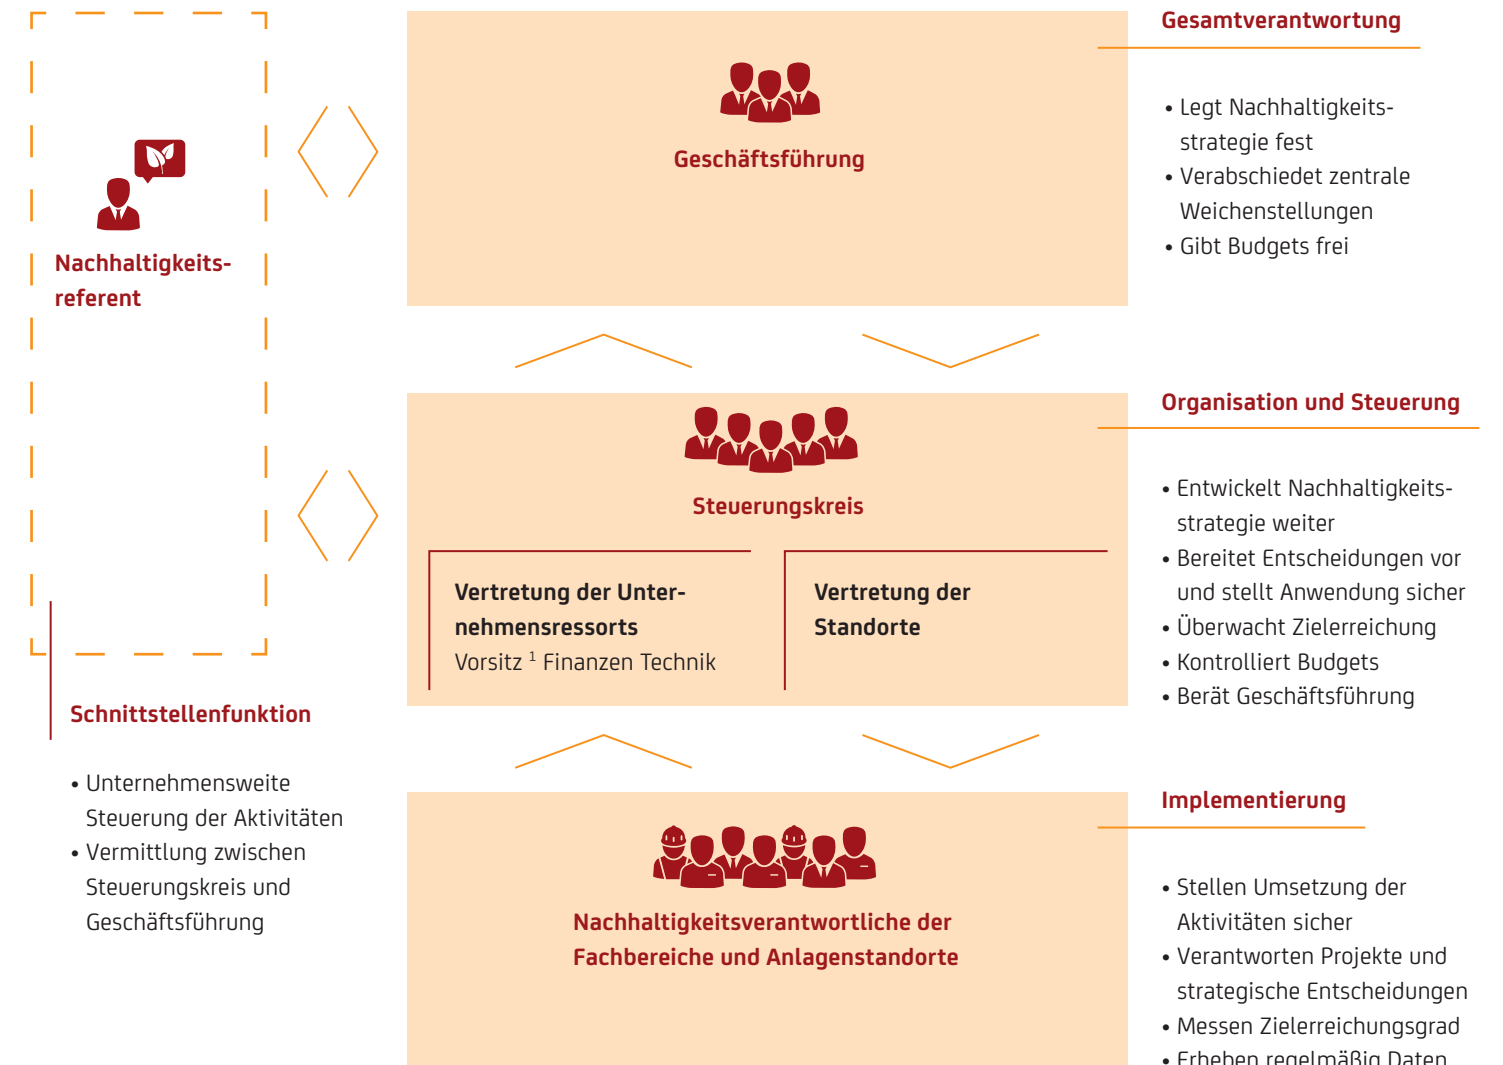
Nachhaltigkeitsreferent

Geschäftsführung

Gesamtverantwortung

• Legt Nachhaltigkeitsstrategie fest
• Verabschiedet zentrale Weichenstellungen
• Gibt Budgets frei

Steuerungskreis

Vertretung der Unternehmensressorts
Vorsitz $^1$ Finanzen Technik

Vertretung der Standorte

Organisation und Steuerung

• Entwickelt Nachhaltigkeitsstrategie weiter
• Bereitet Entscheidungen vor und stellt Anwendung sicher
• Überwacht Zielerreichung
• Kontrolliert Budgets
• Berät Geschäftsführung

Schnittstellenfunktion

• Unternehmensweite Steuerung der Aktivitäten
• Vermittlung zwischen Steuerungskreis und Geschäftsführung

Nachhaltigkeitsverantwortliche der Fachbereiche und Anlagenstandorte

Implementierung

• Stellen Umsetzung der Aktivitäten sicher
• Verantworten Projekte und strategische Entscheidungen
• Messen Zielerreichungsgrad
• Erheben regelmäßig Daten